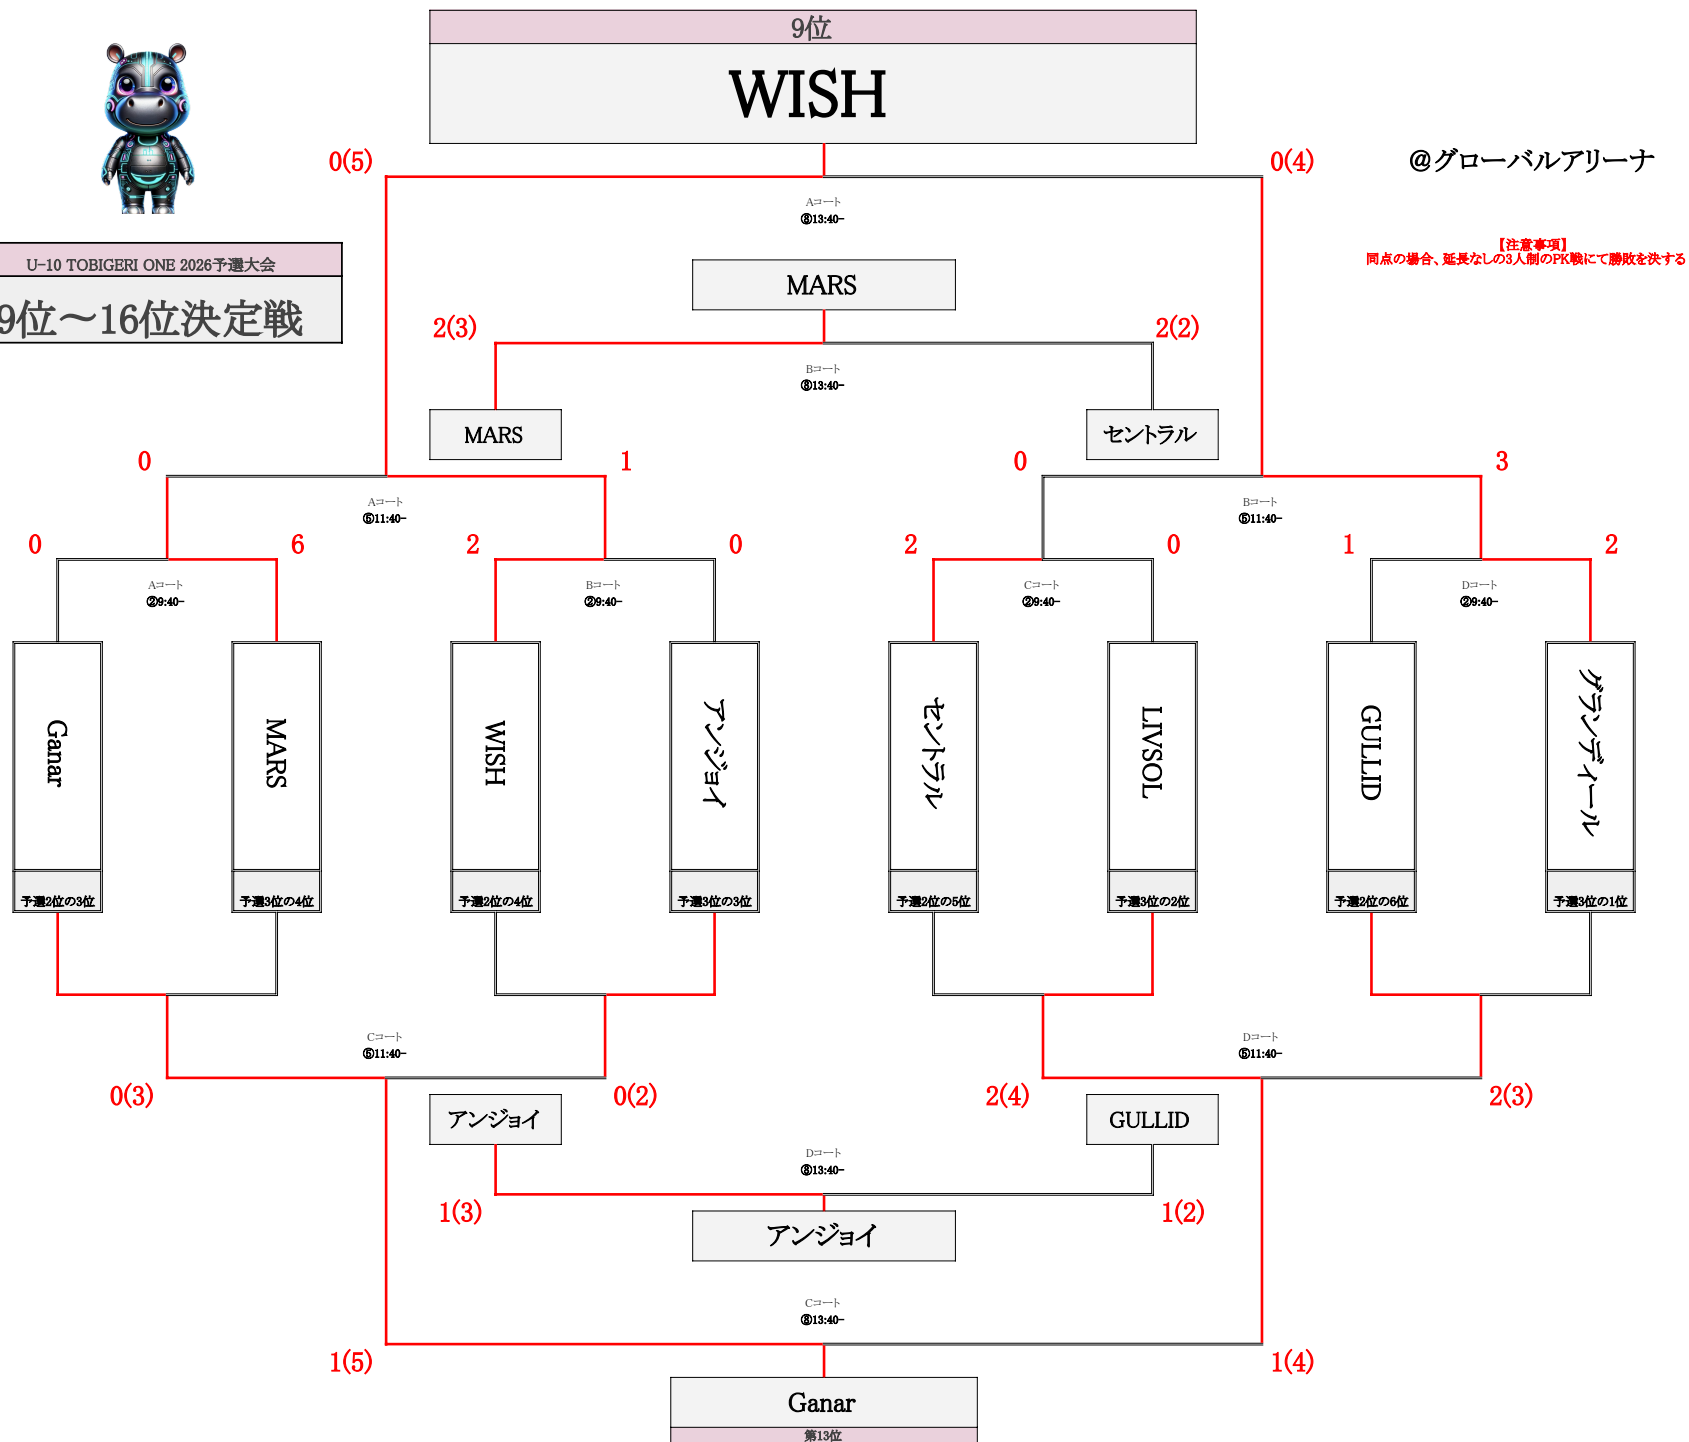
9位

WISH

U-10 TOBIGERI ONE 2026予選大会

9位～16位決定戦

@グローバルアリーナ

【注意事項】
同点の場合、延長なしの3人制のPK戦にて勝敗を決する

0(5)

0(4)

Aコート
⑧13:40~

MARS

2(3)

2(2)

Bコート
⑧13:40~

MARS

セントラル

0

1

0

3

Aコート
⑤11:40~

Bコート
⑤11:40~

0

6

2

0

2

0

1

2

Aコート
②9:40~

Bコート
②9:40~

Cコート
②9:40~

Dコート
②9:40~

Ganar

MARS

WISH

アンジョイ

セントラル

LIVSOL

GULLID

グランディール

予選2位の3位

予選3位の4位

予選2位の4位

予選3位の3位

予選2位の5位

予選3位の2位

予選2位の6位

予選3位の1位

Cコート
⑤11:40~

Dコート
⑤11:40~

0(3)

0(2)

2(4)

2(3)

アンジョイ

GULLID

Dコート
⑧13:40~

1(3)

1(2)

アンジョイ

Cコート
⑧13:40~

1(5)

1(4)

Ganar

第13位